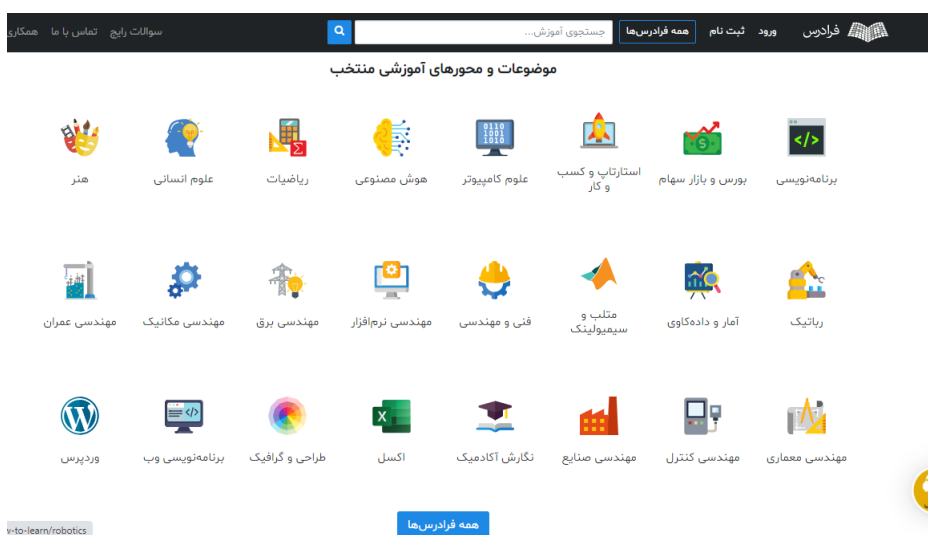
فرادرس ورود ثبت نام همه فرادرس‌ها جستجوی آموزش... همکاری تماس با ما سوالات رایج

موضوعات و محورهای آموزشی منتخب

برنامه‌نویسی
بورس و بازار سهام
استارتاپ و کسب و کار
علوم کامپیوتر
هوش مصنوعی
ریاضیات
علوم انسانی
هنر

رباتیک
آمار و داده‌کاوی
متلب و سیمولینک
فنی و مهندسی
مهندسی نرم‌افزار
مهندسی برق
مهندسی مکانیک
مهندسی عمران

مهندسی معماری
مهندسی کنترل
مهندسی صنایع
نگارش آکادمیک
اکسل
طراحی و گرافیک
برنامه‌نویسی وب
وردپرس

همه فرادرس‌ها

v-to-learn/robotics